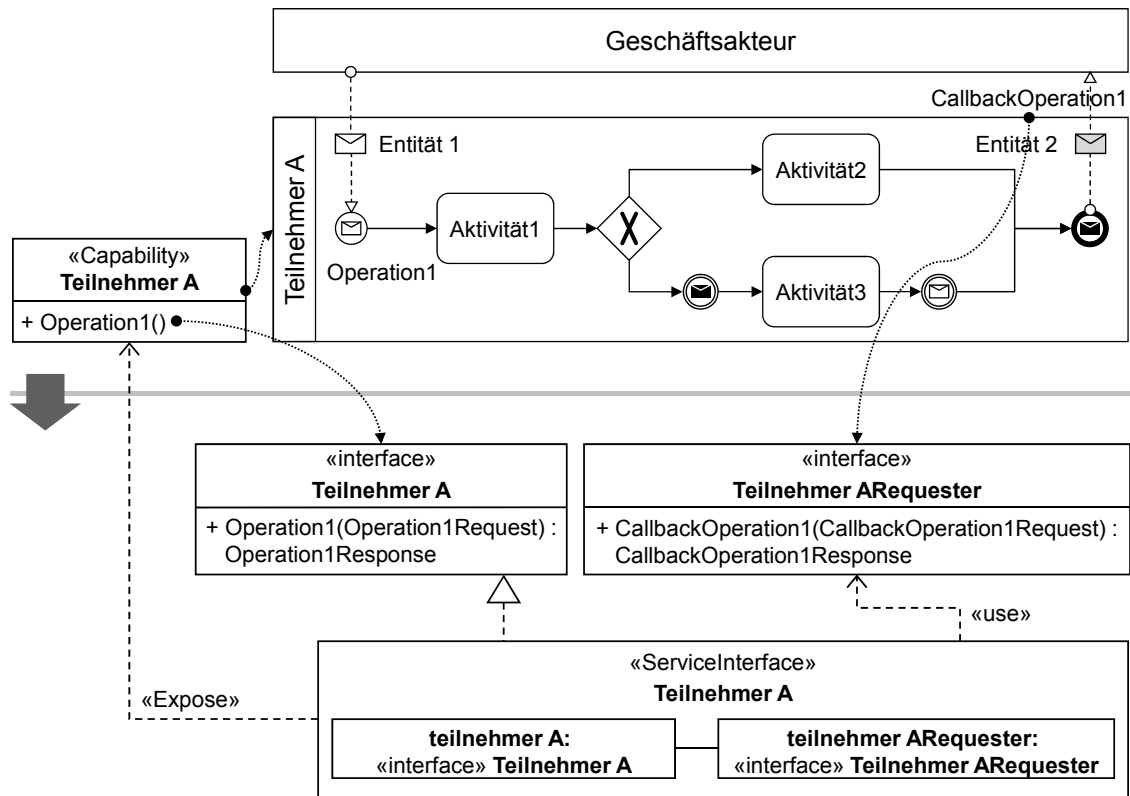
Geschäftsakteur

CallbackOperation1

Teilnehmer A

Entität 1

Entität 2

Aktivität2

Aktivität1

Operation1

Aktivität3

«Capability»
**Teilnehmer A**

+ Operation1()

«interface»
**Teilnehmer A**

+ Operation1(Operation1Request) : Operation1Response

«interface»
**Teilnehmer ARequester**

+ CallbackOperation1(CallbackOperation1Request) : CallbackOperation1Response

«use»

«ServiceInterface»
**Teilnehmer A**

«Expose»

**teilnehmer A:**
«interface» **Teilnehmer A**

**teilnehmer ARequester:**
«interface» **Teilnehmer ARequester**